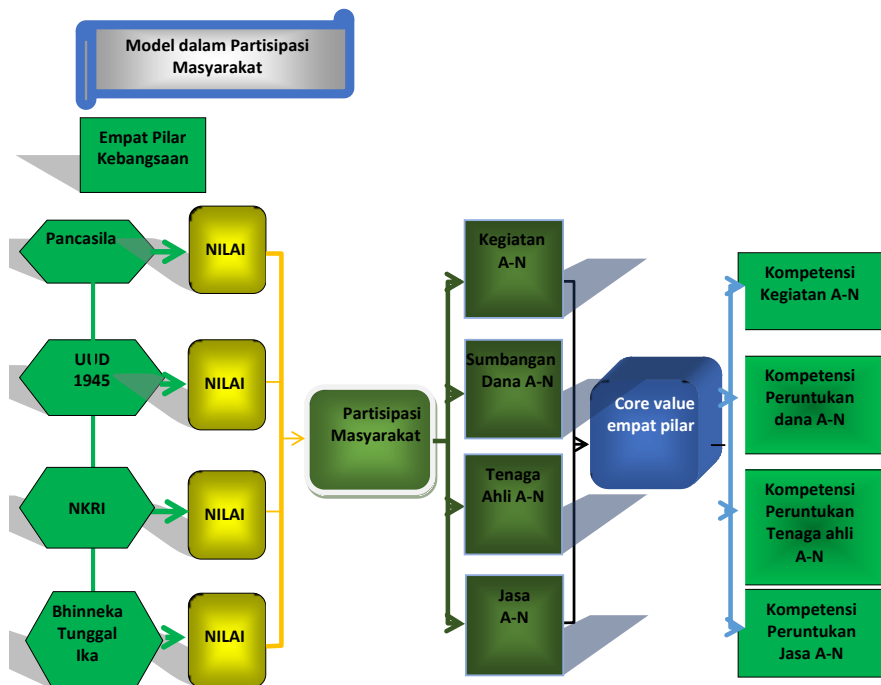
Model dalam Partisipasi Masyarakat

Empat Pilar Kebangsaan

Pancasila

NILAI

UUD 1945

NILAI

NKRI

NILAI

Bhinneka Tunggal Ika

NILAI

Partisipasi Masyarakat

Kegiatan A-N

Sumbangan Dana A-N

Tenaga Ahli A-N

Jasa A-N

Core value empat pilar

Kompetensi Kegiatan A-N

Kompetensi Peruntukan dana A-N

Kompetensi Peruntukan Tenaga ahli A-N

Kompetensi Peruntukan Jasa A-N